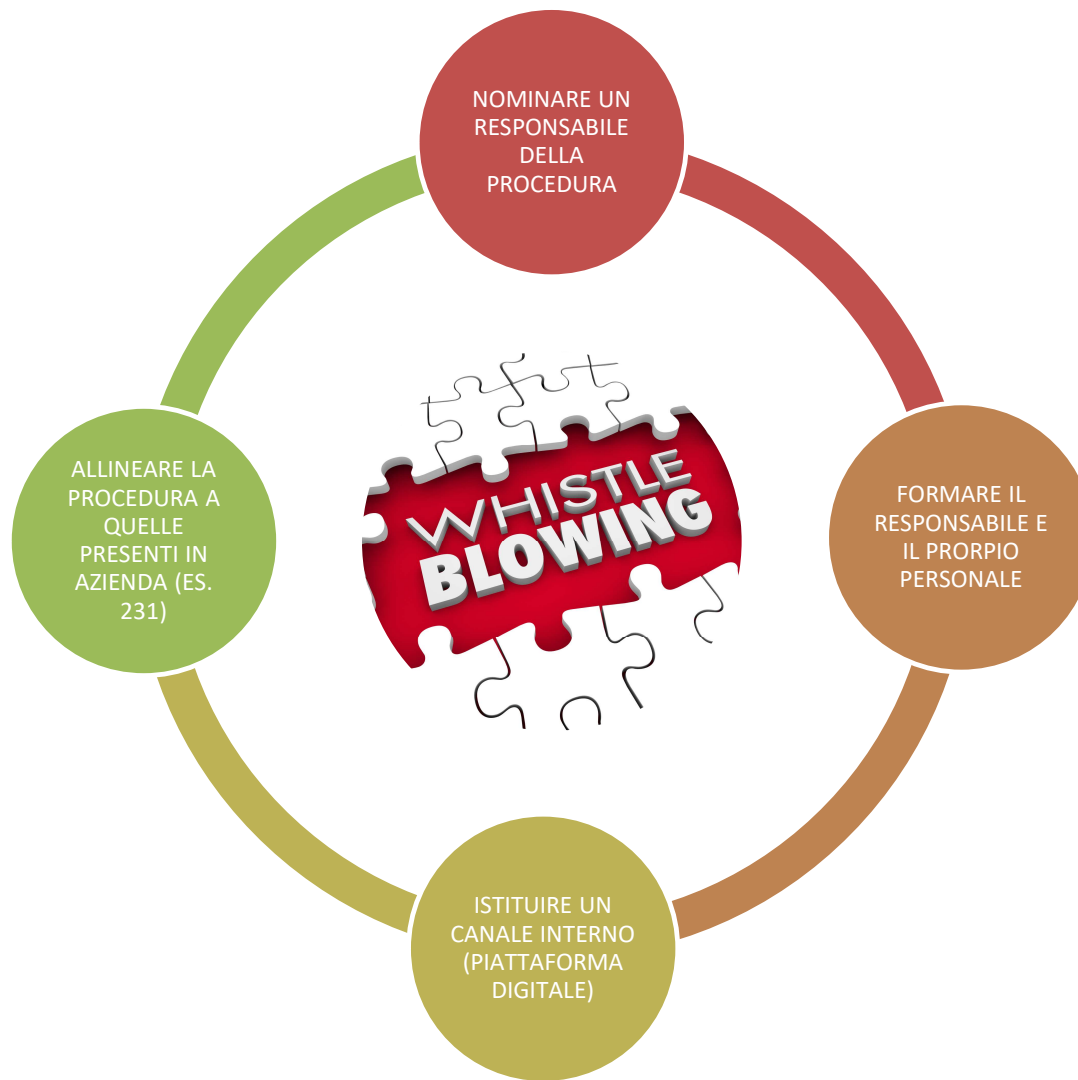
NOMINARE UN RESPONSABILE DELLA PROCEDURA

FORMARE IL RESPONSABILE E IL PRORPIO PERSONALE

ISTITUIRE UN CANALE INTERNO (PIATTAFORMA DIGITALE)

ALLINEARE LA PROCEDURA A QUELLE PRESENTI IN AZIENDA (ES. 231)

WHISTLE BLOWING